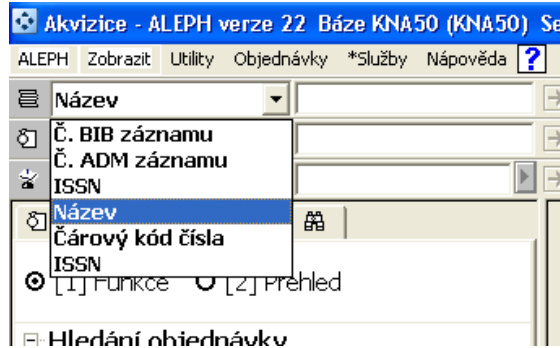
Akvizice - ALEPH verze 22 Báze KNA50 (KNA50) Se

ALEPH Zobrazit Utility Objednávky *Služby Nápověda ?

Název

Č. BIB záznamu
Č. ADM záznamu
ISSN
Název
Čárový kód čísla
ISSN

[1] Funkce [2] Přehled

Hledání objednávky